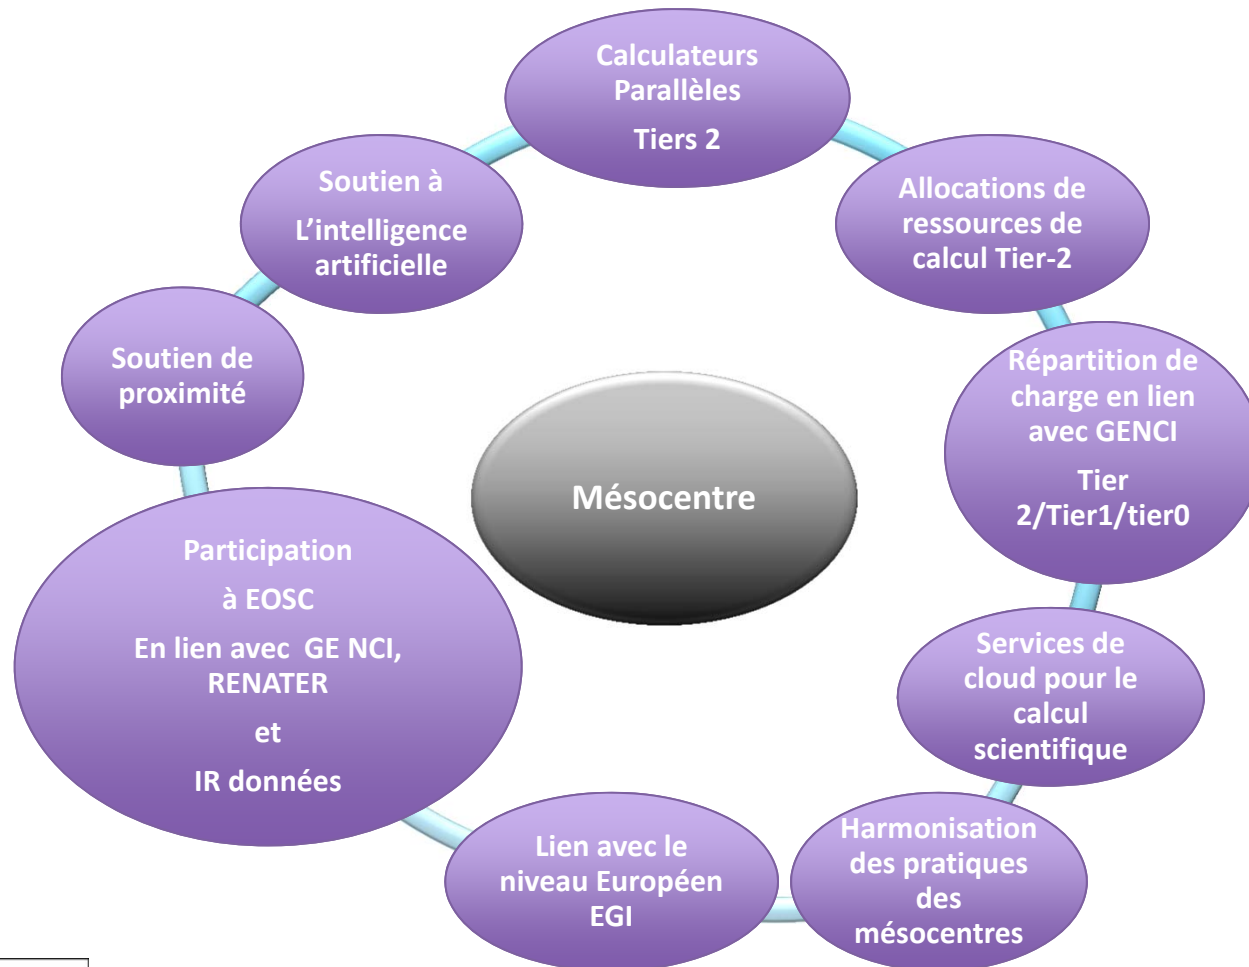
Calculateurs Parallèles

Tiers 2

Allocations de ressources de calcul Tier-2

Répartition de charge en lien avec GENCI

Tier 2/Tier1/tier0

Services de cloud pour le calcul scientifique

Harmonisation des pratiques des mésocentres

Lien avec le niveau Européen EGI

Participation

à EOSC

En lien avec GE NCI, RENATER

et

IR données

Soutien de proximité

Soutien à

L'intelligence artificielle

Mésocentre